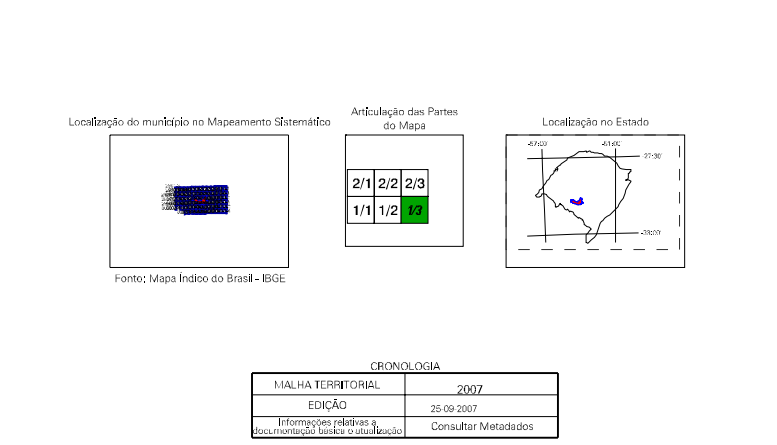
Localização do município no Mapeamento Sistemático

Fonte: Mapa Índice do Brasil - IBGE

Articulação das Partes do Mapa

| 2/1 | 2/2 | 2/3 |
|---|---|---|
| 1/1 | 1/2 | 1/3 |

Localização no Estado

-57°00'
-51°00'
-27°30'
-33°00'

CRONOLOGIA

| MALHA TERRITORIAL | 2007 |
|---|---|
| EDIÇÃO | 25-09-2007 |
| Informações relativas à documentação básica e atualização | Consultar Metadados |